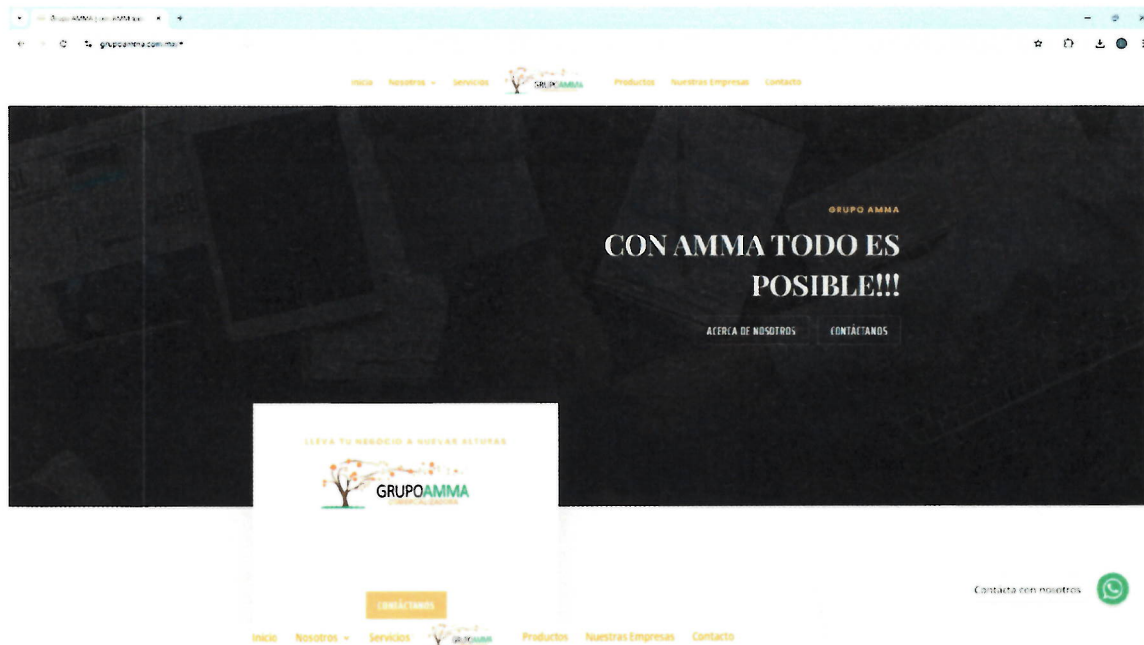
Grupo AMMA | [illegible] ×

grupoamma.com.mx

Inicio Nosotros Servicios GRUPOAMMA Productos Nuestras Empresas Contacto

GRUPO AMMA

CON AMMA TODO ES POSIBLE!!!

ACERCA DE NOSOTROS CONTÁCTANOS

LLEVA TU NEGOCIO A NUEVAS ALTURAS

GRUPOAMMA

COMERCIALIZADORA

CONTÁCTANOS

Contacta con nosotros

Inicio Nosotros Servicios GRUPOAMMA Productos Nuestras Empresas Contacto